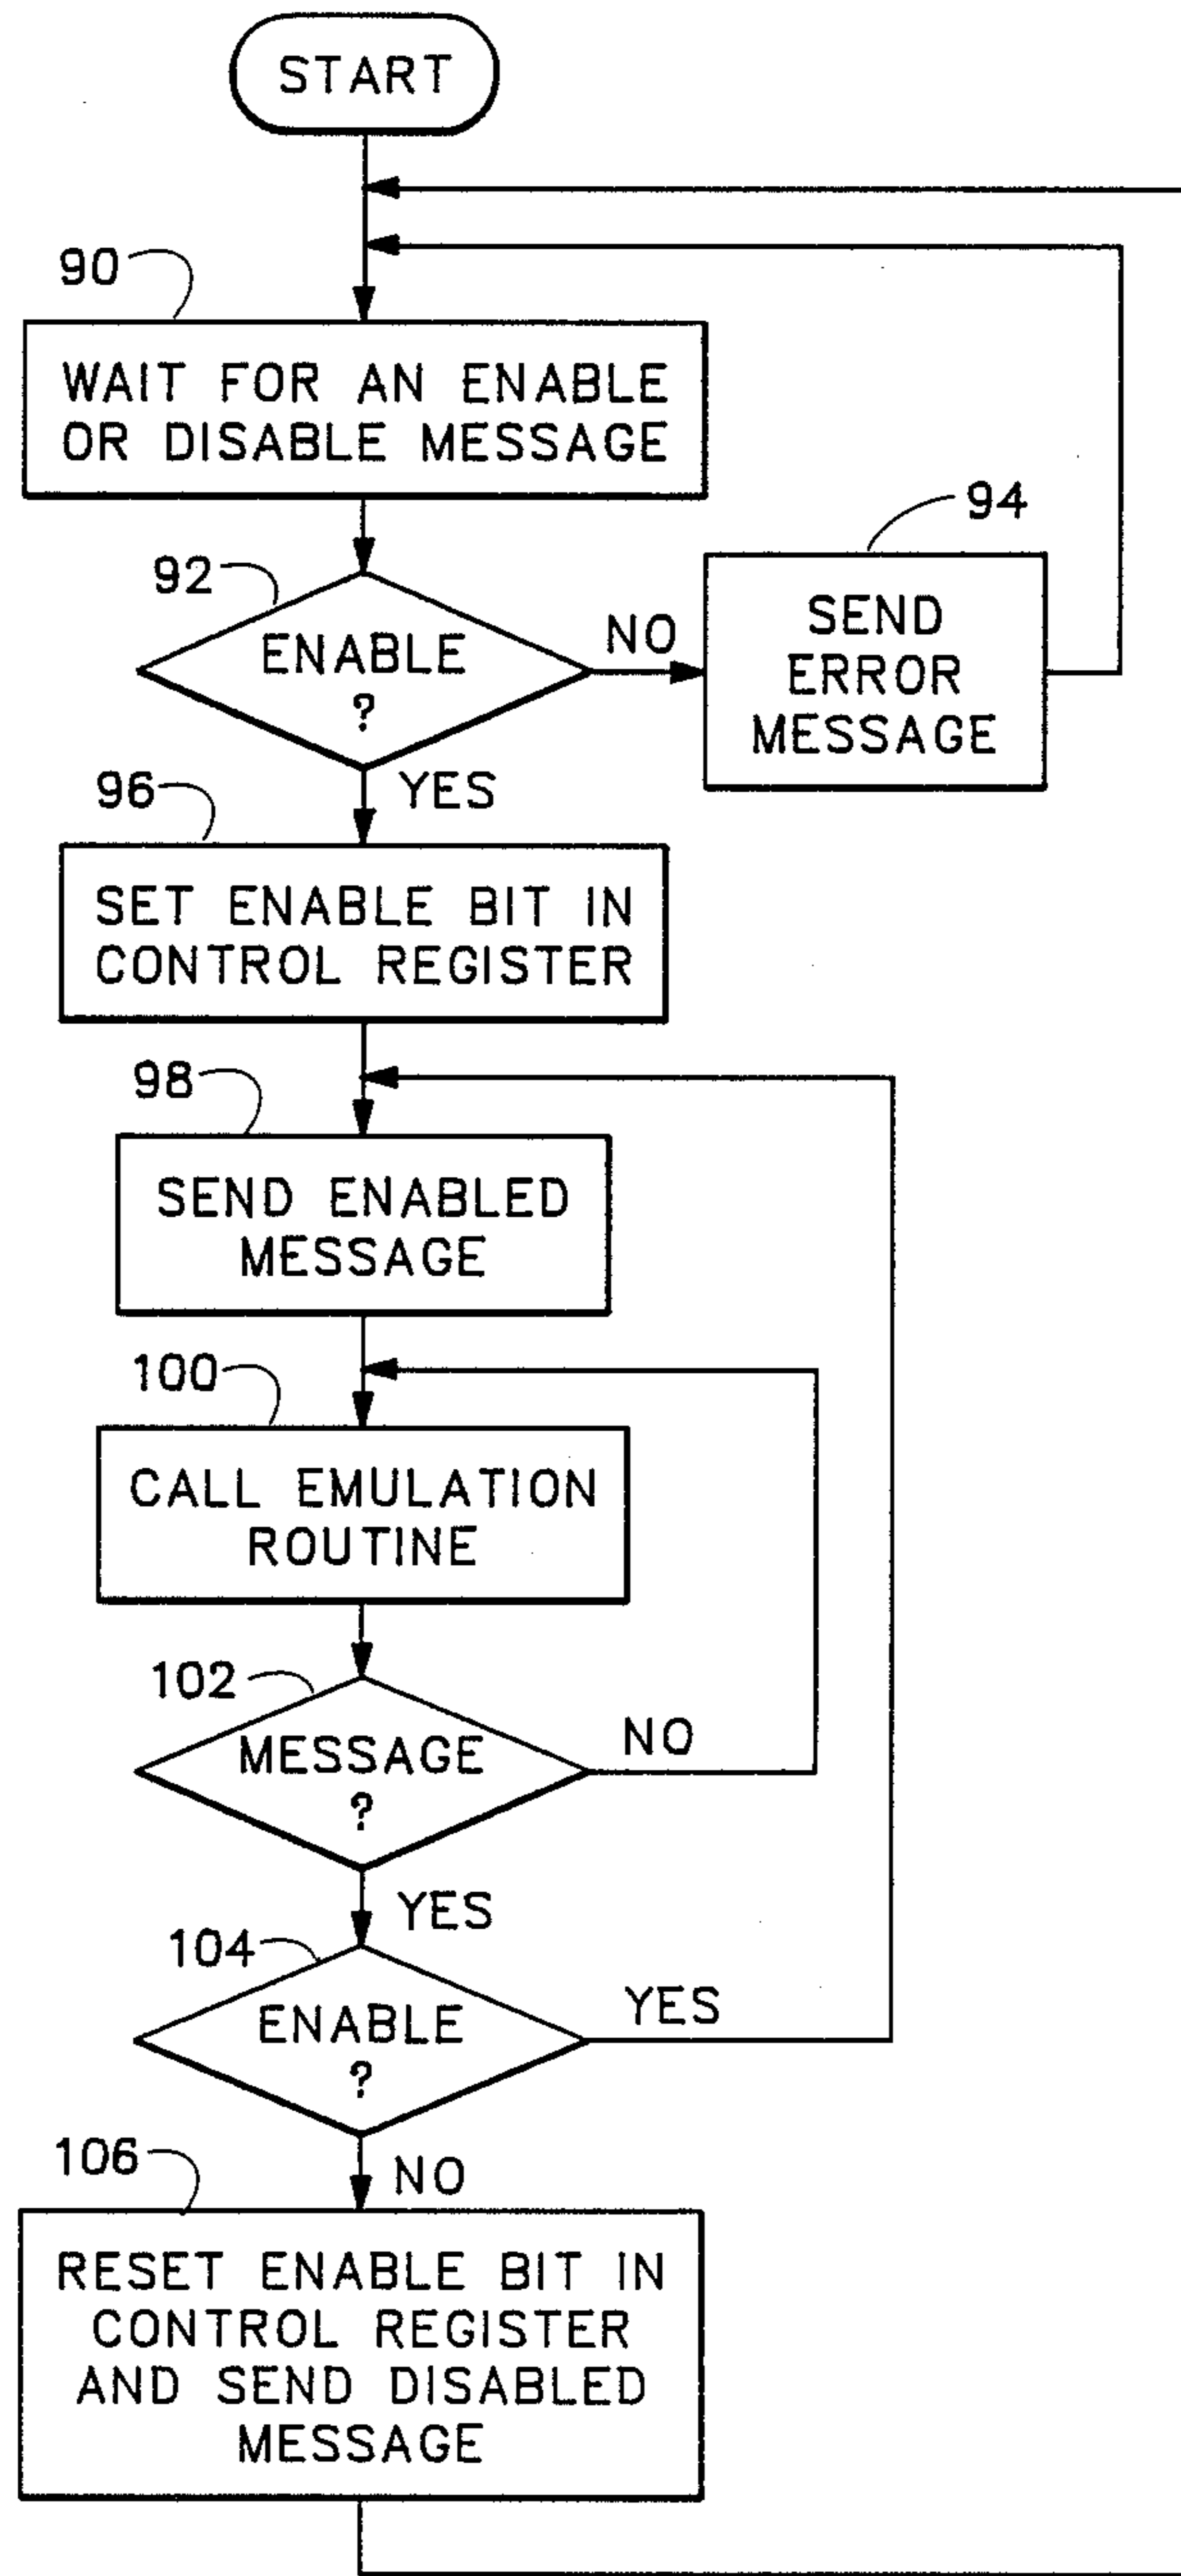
START

90

WAIT FOR AN ENABLE OR DISABLE MESSAGE

92

ENABLE ?

NO

94

SEND ERROR MESSAGE

YES

96

SET ENABLE BIT IN CONTROL REGISTER

98

SEND ENABLED MESSAGE

100

CALL EMULATION ROUTINE

102

MESSAGE ?

NO

YES

104

ENABLE ?

YES

106

NO

RESET ENABLE BIT IN CONTROL REGISTER AND SEND DISABLED MESSAGE